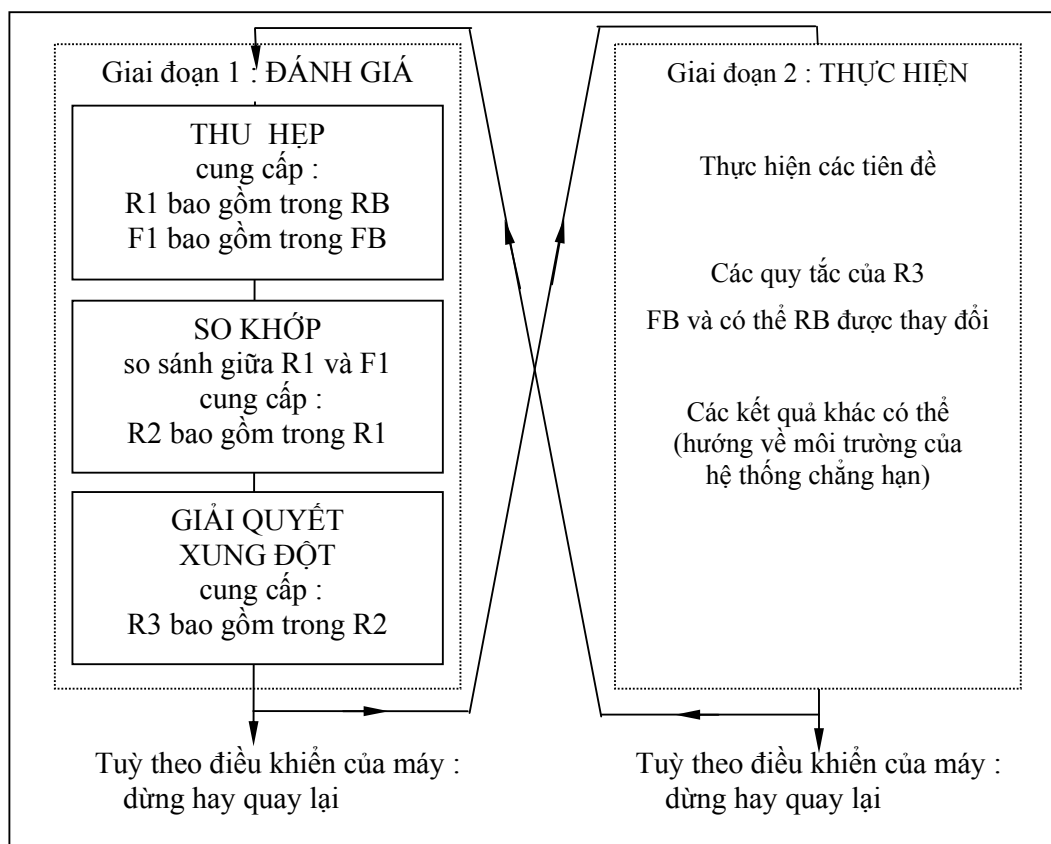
Giai đoạn 1 : ĐÁNH GIÁ

THU HẸP
cung cấp :
R1 bao gồm trong RB
F1 bao gồm trong FB

SO KHỚP
so sánh giữa R1 và F1
cung cấp :
R2 bao gồm trong R1

GIẢI QUYẾT
XUNG ĐỘT
cung cấp :
R3 bao gồm trong R2

Giai đoạn 2 : THỰC HIỆN

Thực hiện các tiên đề

Các quy tắc của R3

FB và có thể RB được thay đổi

Các kết quả khác có thể
(hướng về môi trường của
hệ thống chẳng hạn)

Tuỳ theo điều khiển của máy :
dừng hay quay lại

Tuỳ theo điều khiển của máy :
dừng hay quay lại